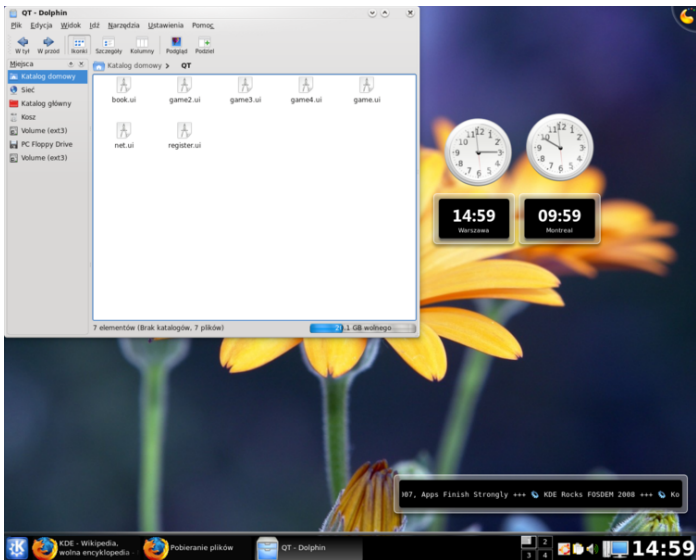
QT - Dolphin

Plik Edycja Widok Idź Narzędzia Ustawienia Pomoc

W tył W przód Ikonki Szczegóły Kolumny Podgląd Podziel

Miejsca

Katalog domowy
Sieć
Katalog główny
Kosz
Volume (ext3)
PC Floppy Drive
Volume (ext3)

Katalog domowy > QT

book.ui game2.ui game3.ui game4.ui game.ui
net.ui register.ui

7 elementów (Brak katalogów, 7 plików)

7,1 GB wolnego

12 3 6 9
12 3 6 9

14:59
Warszawa

09:59
Montreal

007, Apps Finish Strongly +++ KDE Rocks FOSDEM 2008 +++ Ko

KDE - Wikipedia, wolna encyklopedia

Pobieranie plików

QT - Dolphin

1 2 3 4

14:59